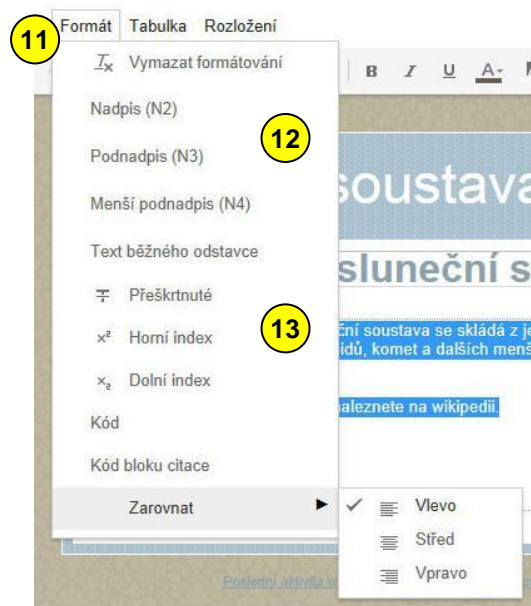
11 Formát Tabulka Rozložení

Vymazat formátování

Nadpis (N2)

12

Podnadpis (N3)

Menší podnadpis (N4)

Text běžného odstavce

Přeškrtnuté

Horní index

13

Dolní index

Kód

Kód bloku citace

Zarovnat

Vlevo

Střed

Vpravo

B I U A

soustava

sluneční s

ční soustava se skládá z je
idů, komet a dalších menš

naleznete na wikipedii.

Poslední aktivita